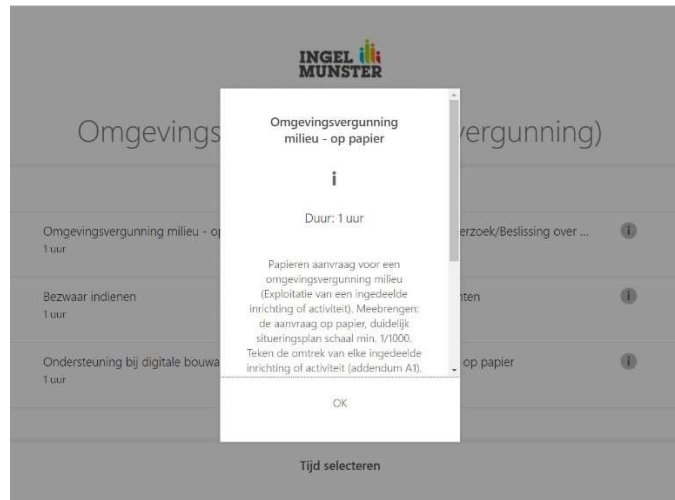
INGEL MUNSTER

Omgevings

vergunning)

Omgevingsvergunning milieu - op
1 uur

erzoek/Beslissing over ...

Bezwaar indienen
1 uur

nten

Ondersteuning bij digitale bouwa
1 uur

op papier

Omgevingsvergunning milieu - op papier

i

Duur: 1 uur

Papieren aanvraag voor een omgevingsvergunning milieu (Exploitatie van een ingedeelde inrichting of activiteit). Meebrengen: de aanvraag op papier, duidelijk situeringsplan schaal min. 1/1000. Teken de omtrek van elke ingedeelde inrichting of activiteit (addendum A1).

OK

Tijd selecteren